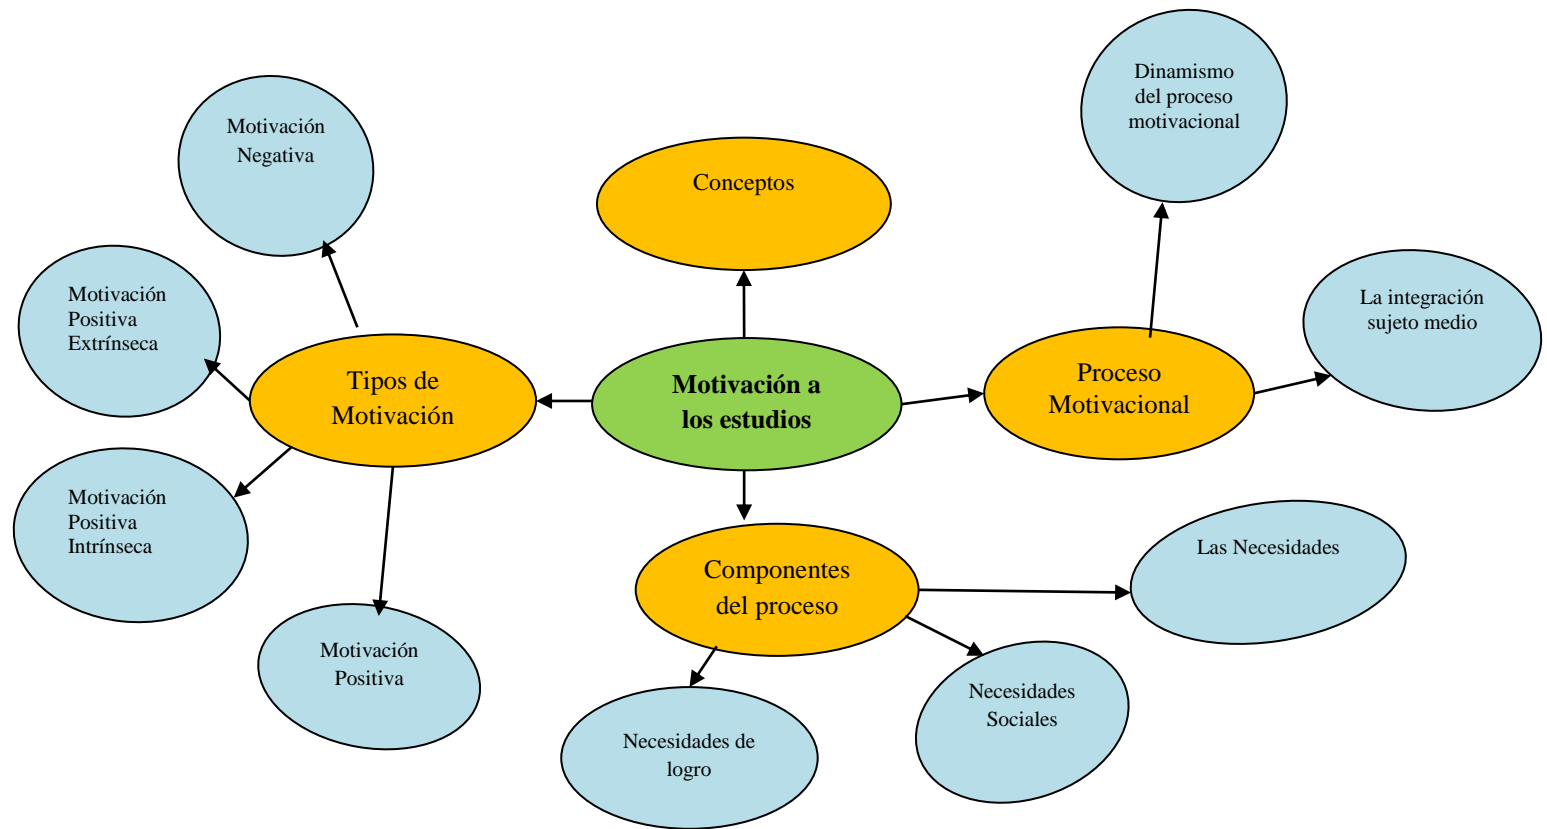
Motivación a los estudios

Conceptos

Tipos de Motivación

Motivación Negativa

Motivación Positiva Extrínseca

Motivación Positiva Intrínseca

Motivación Positiva

Proceso Motivacional

Dinamismo del proceso motivacional

La integración sujeto medio

Componentes del proceso

Las Necesidades

Necesidades Sociales

Necesidades de logro